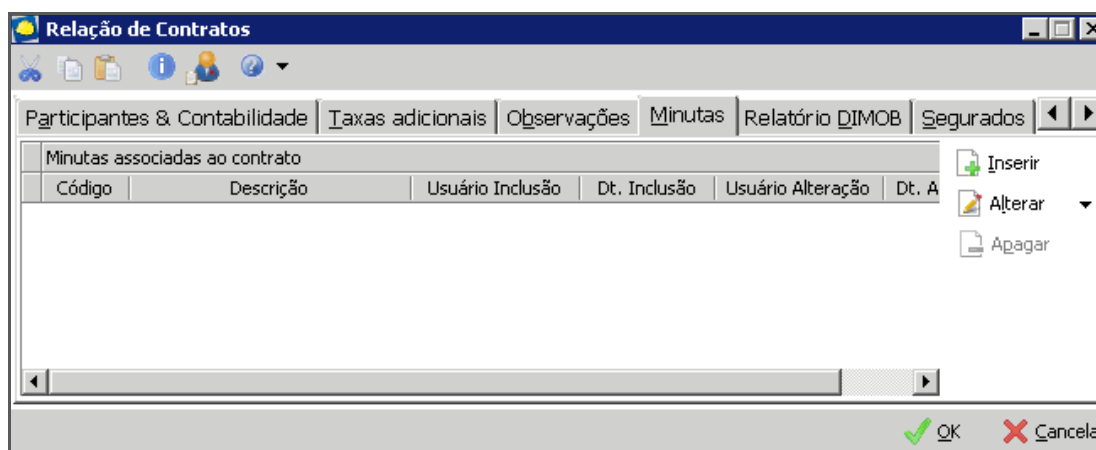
Relação de Contratos

Participantes & Contabilidade | Taxas adicionais | Observações | Minutas | Relatório DIMOB | Segurados

Minutas associadas ao contrato

| Código | Descrição | Usuário Inclusão | Dt. Inclusão | Usuário Alteração | Dt. A |
|---|---|---|---|---|---|

Inserir
Alterar
Apagar

OK
Cancela